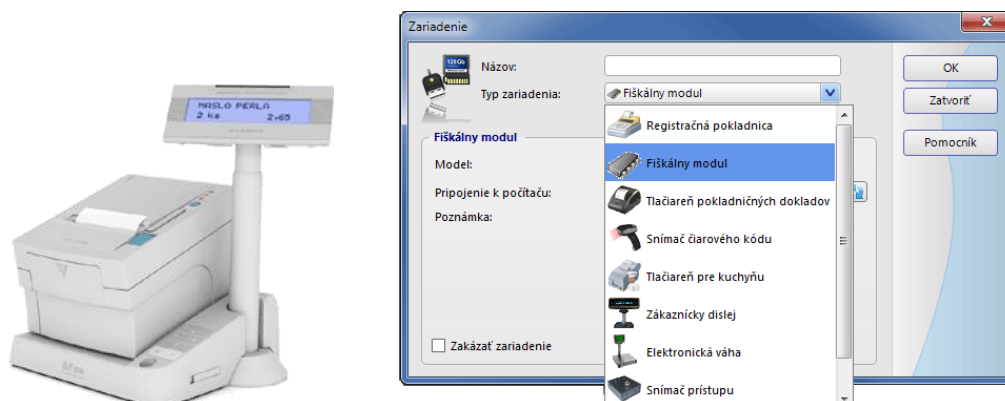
MASLO PERLA
2 ks 2,65

Zariadenie

128Gb

Názov:
Typ zariadenia: Fiškálny modul

OK
Zatvoriť
Pomocník

Fiškálny modul
Model:
Pripojenie k počítaču:
Poznámka:

Registračná pokladnica
Fiškálny modul
Tlačiareň pokladničných dokladov
Snímač čiarového kódu
Tlačiareň pre kuchyňu
Zákaznícky dislej
Elektronická váha
Snímač prístupu

Zakázať zariadenie